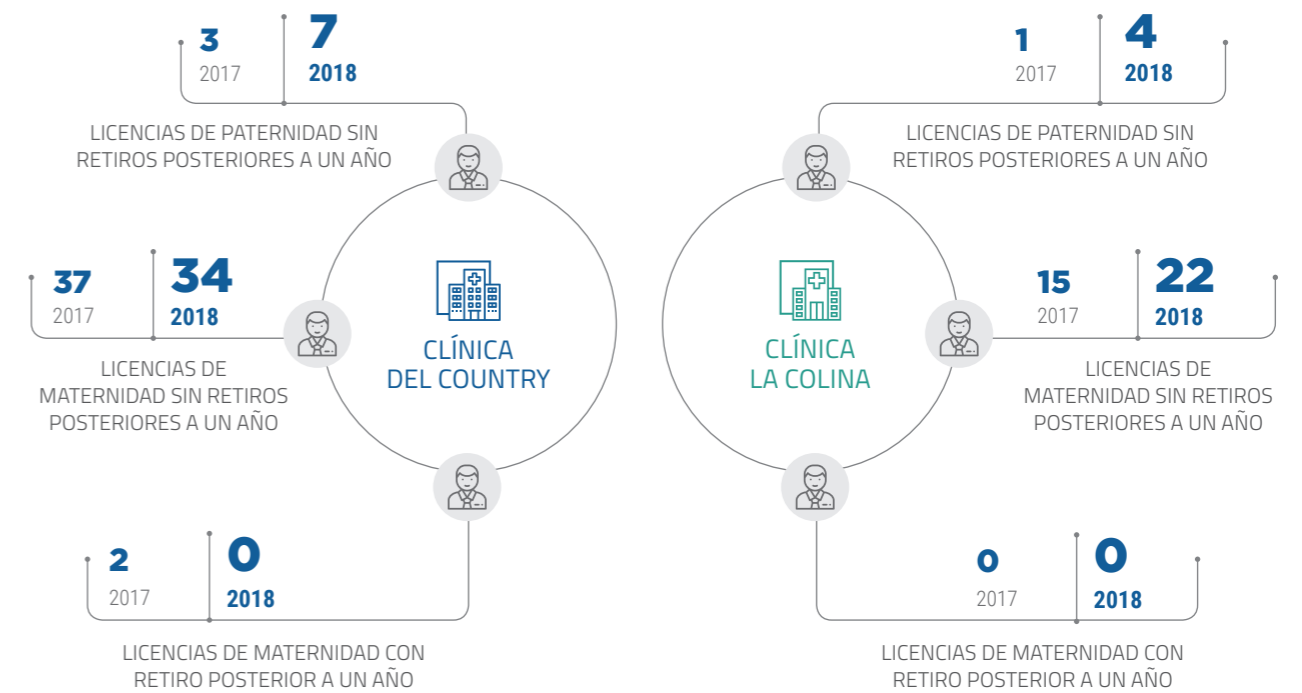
3
2017

7
2018

LICENCIAS DE PATERNIDAD SIN RETIROS POSTERIORES A UN AÑO

37
2017

34
2018

LICENCIAS DE MATERNIDAD SIN RETIROS POSTERIORES A UN AÑO

CLÍNICA DEL COUNTRY

2
2017

0
2018

LICENCIAS DE MATERNIDAD CON RETIRO POSTERIOR A UN AÑO

1
2017

4
2018

LICENCIAS DE PATERNIDAD SIN RETIROS POSTERIORES A UN AÑO

CLÍNICA LA COLINA

15
2017

22
2018

LICENCIAS DE MATERNIDAD SIN RETIROS POSTERIORES A UN AÑO

0
2017

0
2018

LICENCIAS DE MATERNIDAD CON RETIRO POSTERIOR A UN AÑO